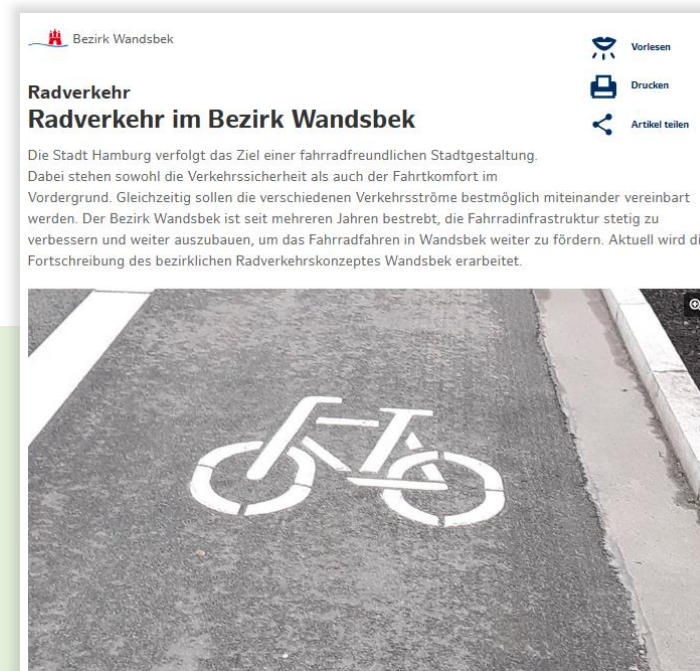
Bezirk Wandsbek

Vorlesen

Drucken

Artikel teilen

Radverkehr

Radverkehr im Bezirk Wandsbek

Die Stadt Hamburg verfolgt das Ziel einer fahrradfreundlichen Stadtgestaltung. Dabei stehen sowohl die Verkehrssicherheit als auch der Fahrtkomfort im Vordergrund. Gleichzeitig sollen die verschiedenen Verkehrsströme bestmöglich miteinander vereinbart werden. Der Bezirk Wandsbek ist seit mehreren Jahren bestrebt, die Fahrradinfrastruktur stetig zu verbessern und weiter auszubauen, um das Fahrradfahren in Wandsbek weiter zu fördern. Aktuell wird di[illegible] Fortschreibung des bezirklichen Radverkehrskonzeptes Wandsbek erarbeitet.